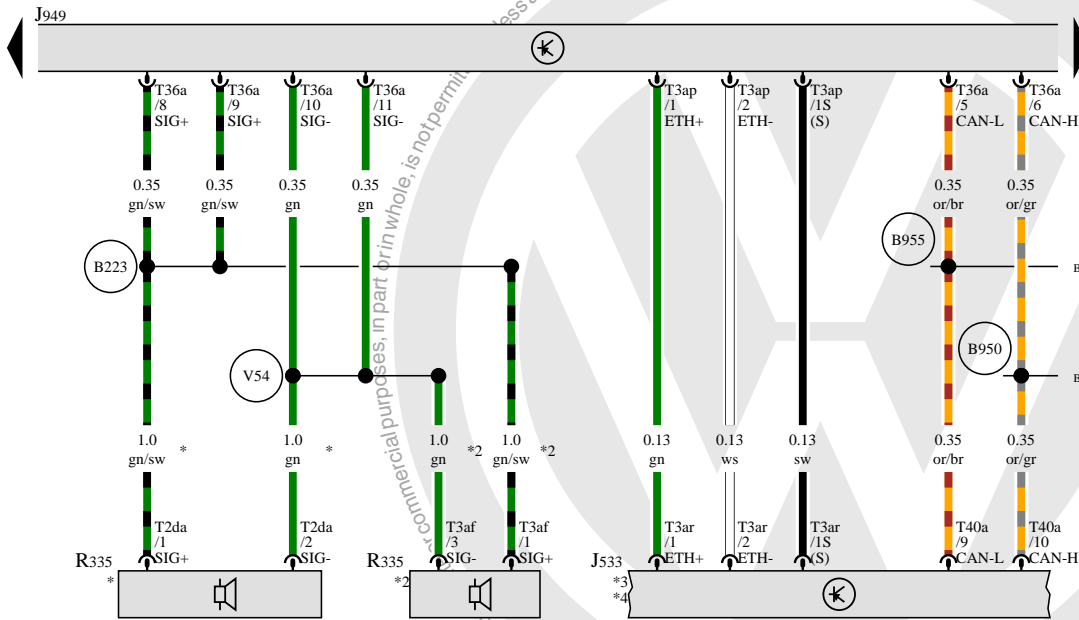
J949

T36a /8 SIG+
T36a /9 SIG+
T36a /10 SIG-
T36a /11 SIG-
T3ap /1 ETH+
T3ap /2 ETH-
T3ap /1S (S)
T36a /5 CAN-L
T36a /6 CAN-H

0.35 gn/sw
0.35 gn/sw
0.35 gn
0.35 gn
0.35 or/br
0.35 or/gr

B223
B955
B
V54
B950
B

1.0 gn/sw *
1.0 gn *
1.0 gn *2
1.0 gn/sw *2
0.13 gn
0.13 ws
0.13 sw
0.35 or/br
0.35 or/gr

T2da /1 SIG+
T2da /2 SIG-
T3af /3 SIG-
T3af /1 SIG+
T3ar /1 ETH+
T3ar /2 ETH-
T3ar /1S (S)
T40a /9 CAN-L
T40a /10 CAN-H

R335 *
R335 *2
J533 *3 *4

...commercial purposes, in part or in whole, is not permitted unless...